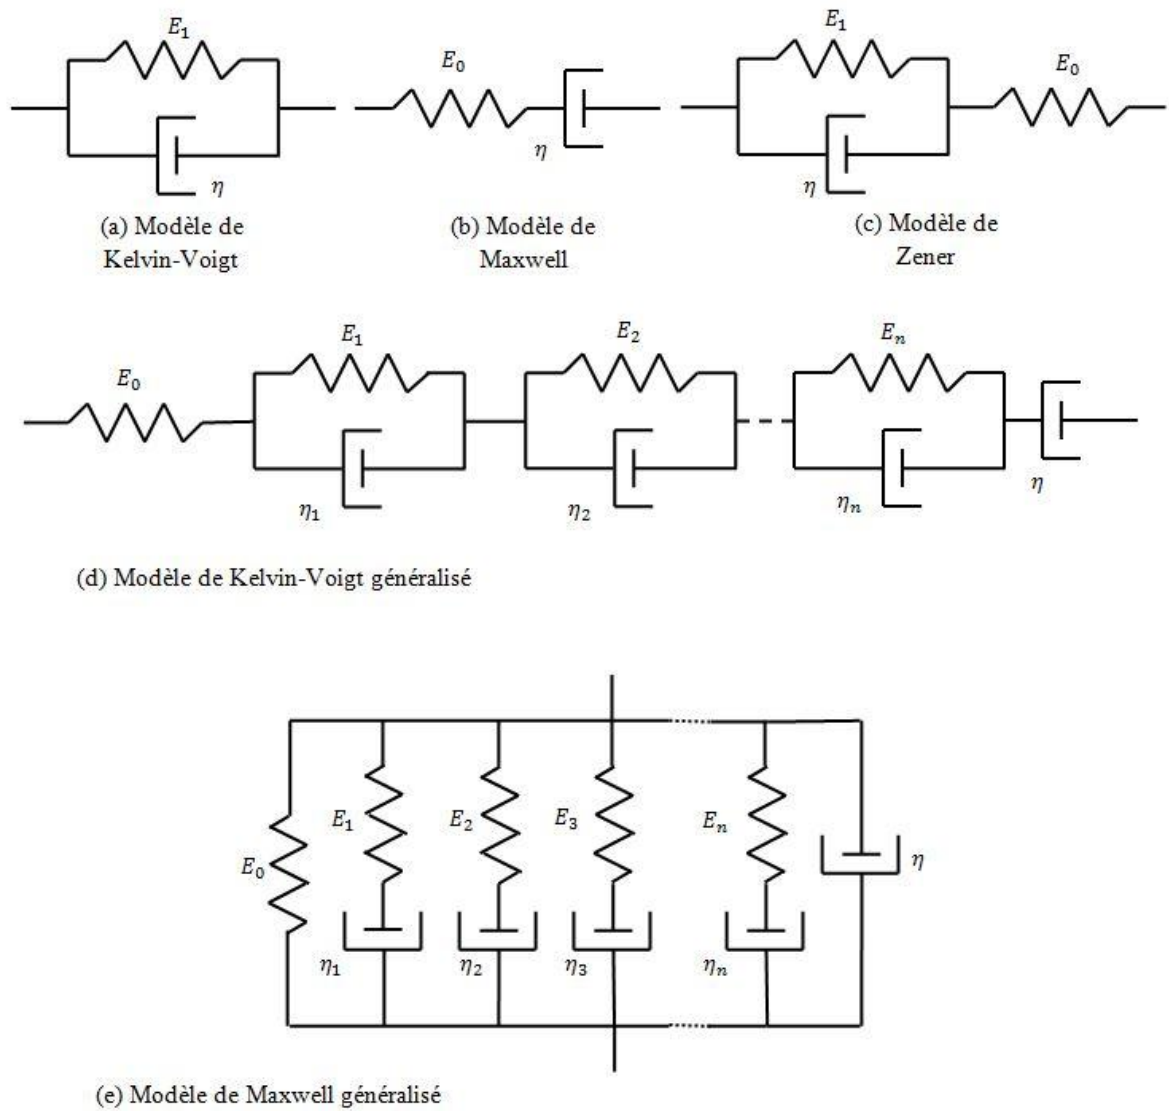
$E_1$

$\eta$

(a) Modèle de Kelvin-Voigt

$E_0$

$\eta$

(b) Modèle de Maxwell

$E_1$

$E_0$

$\eta$

(c) Modèle de Zener

$E_0$ $E_1$ $E_2$ $E_n$

$\eta_1$ $\eta_2$ $\eta_n$ $\eta$

(d) Modèle de Kelvin-Voigt généralisé

$E_0$ $E_1$ $E_2$ $E_3$ $E_n$ $\eta$

$\eta_1$ $\eta_2$ $\eta_3$ $\eta_n$

(e) Modèle de Maxwell généralisé